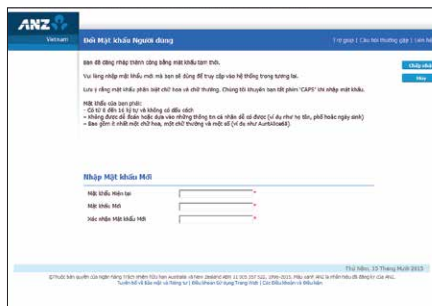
ANZ

Vietnam

Đổi Mật khẩu Người dùng

Trợ giúp | Câu hỏi thường gặp | Liên hệ

Bạn đã đăng nhập thành công bằng mật khẩu tạm thời.

Vui lòng nhập mật khẩu mới mà bạn sẽ sử dụng để truy cập vào hệ thống trong tương lai.

Lưu ý rằng mật khẩu phân biệt chữ hoa và chữ thường. Chúng tôi khuyến cáo tắt phím 'CAPS' khi nhập mật khẩu.

Mật khẩu của bạn phải:
- Có từ 8 đến 16 ký tự và không có dấu cách
- Không được dễ đoán hoặc dựa vào những thông tin cá nhân dễ bị đoán (ví dụ như họ tên, phố hoặc ngày sinh)
- Bao gồm ít nhất một chữ hoa, một chữ thường và một số (ví dụ như AunMobile83).

Chấp nhận

Hủy

Nhập Mật khẩu Mới

Mật khẩu Hiện tại

Mật khẩu Mới

Xác nhận Mật khẩu Mới

Thứ Năm, 15 Tháng Mười 2015

©Thuộc bản quyền của Ngân hàng Trách nhiệm hữu hạn Australia và New Zealand ABN 11 005 357 522, 1996-2015. Mẫu kênh ANZ là nhãn hiệu đã đăng ký của ANZ.
Tuyên bố về Bảo mật và riêng tư | Điều khoản sử dụng Trang Web | Các Điều khoản và Điều kiện